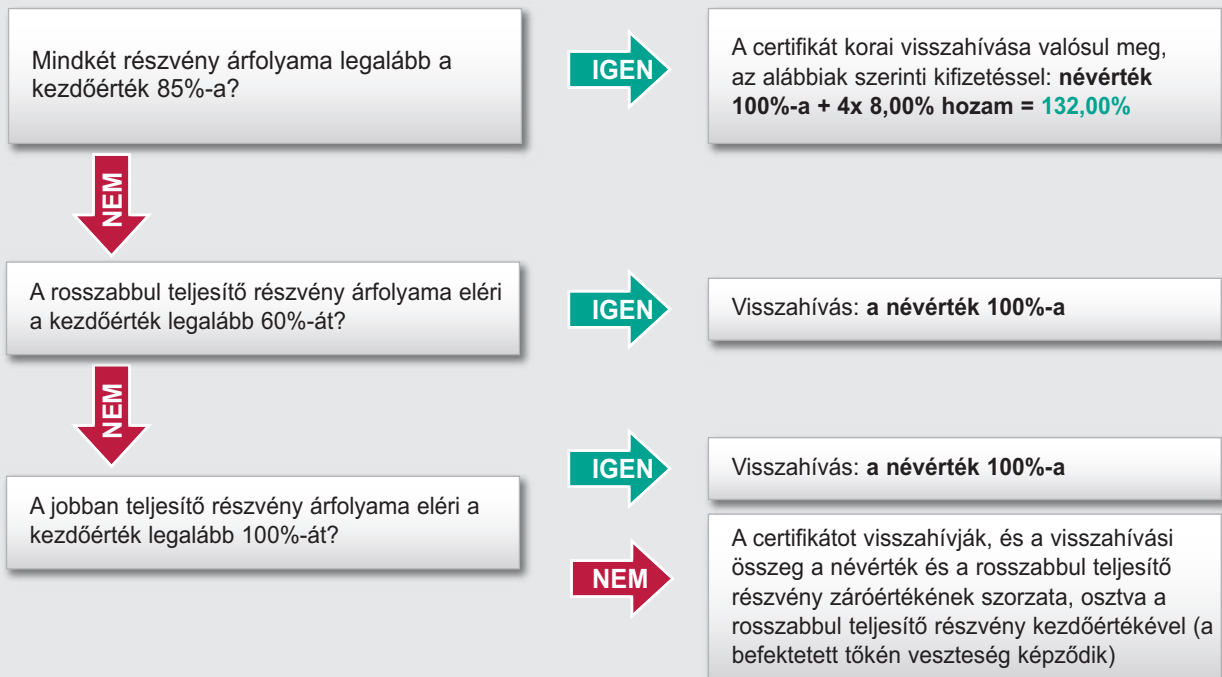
Mindkét részvény árfolyama legalább a kezdőérték 85%-a?

IGEN

A certifikát korai visszahívása valósul meg, az alábbiak szerinti kifizetéssel: névérték 100%-a + 4x 8,00% hozam = 132,00%

NEM

A rosszabbul teljesítő részvény árfolyama eléri a kezdőérték legalább 60%-át?

IGEN

Visszahívás: a névérték 100%-a

NEM

IGEN

Visszahívás: a névérték 100%-a

A jobban teljesítő részvény árfolyama eléri a kezdőérték legalább 100%-át?

NEM

A certifikátot visszahívják, és a visszahívási összeg a névérték és a rosszabbul teljesítő részvény záróértékének szorzata, osztva a rosszabbul teljesítő részvény kezdőértékével (a befektetett tőkén veszteség képződik)